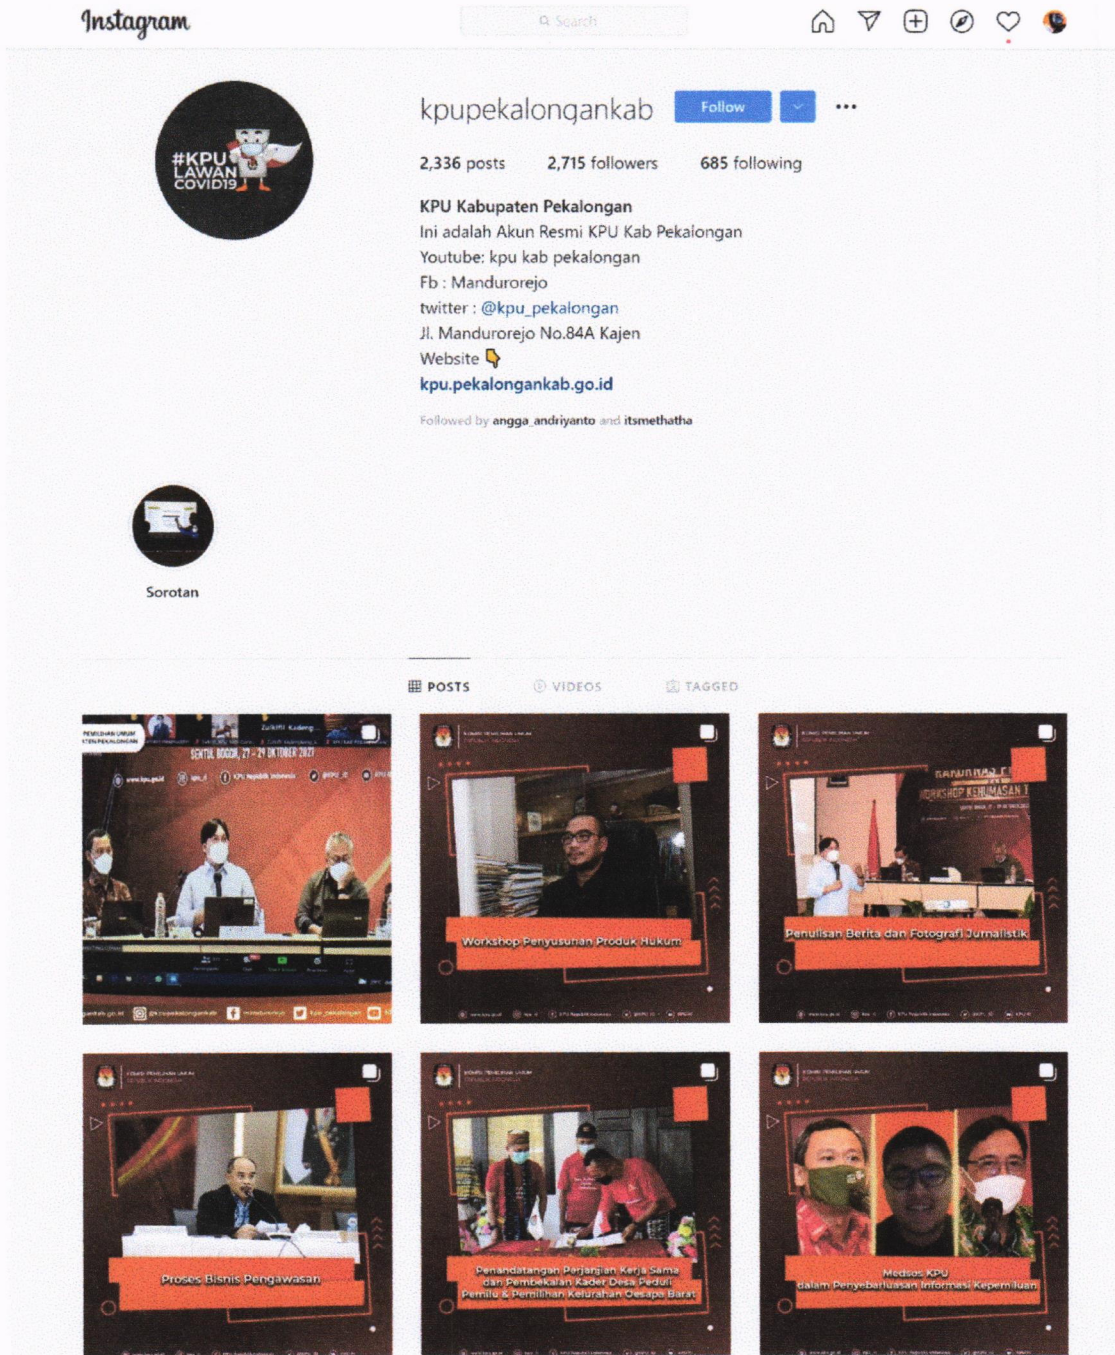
Instagram

Search

#KPU LAWAN COVID19

kpupekalongankab Follow

2,336 posts 2,715 followers 685 following

KPU Kabupaten Pekalongan
Ini adalah Akun Resmi KPU Kab Pekalongan
Youtube: kpu kab pekalongan
Fb : Mandurorejo
twitter : @kpu_pekalongan
Jl. Mandurorejo No.84A Kajen
Website 👇
kpu.pekalongankab.go.id

Followed by angga_andriyanto and itsmethatha

Sorotan

POSTS VIDEOS TAGGED

SENTUL BOGOR, 27 - 29 OKTOBER 2021

Workshop Penyusunan Produk Hukum

WORKSHOP KEHUMASAN

Penulisan Berita dan Fotografi Jurnalistik

Proses Bisnis Pengawasan

Penandatangan Perjanjian Kerja Sama dan Pembekalan Kader Desa Peduli Pemilu & Pemilihan Kelurahan Oesapa Barat

Medsos KPU dalam Penyebarluasan Informasi Kepemiluan